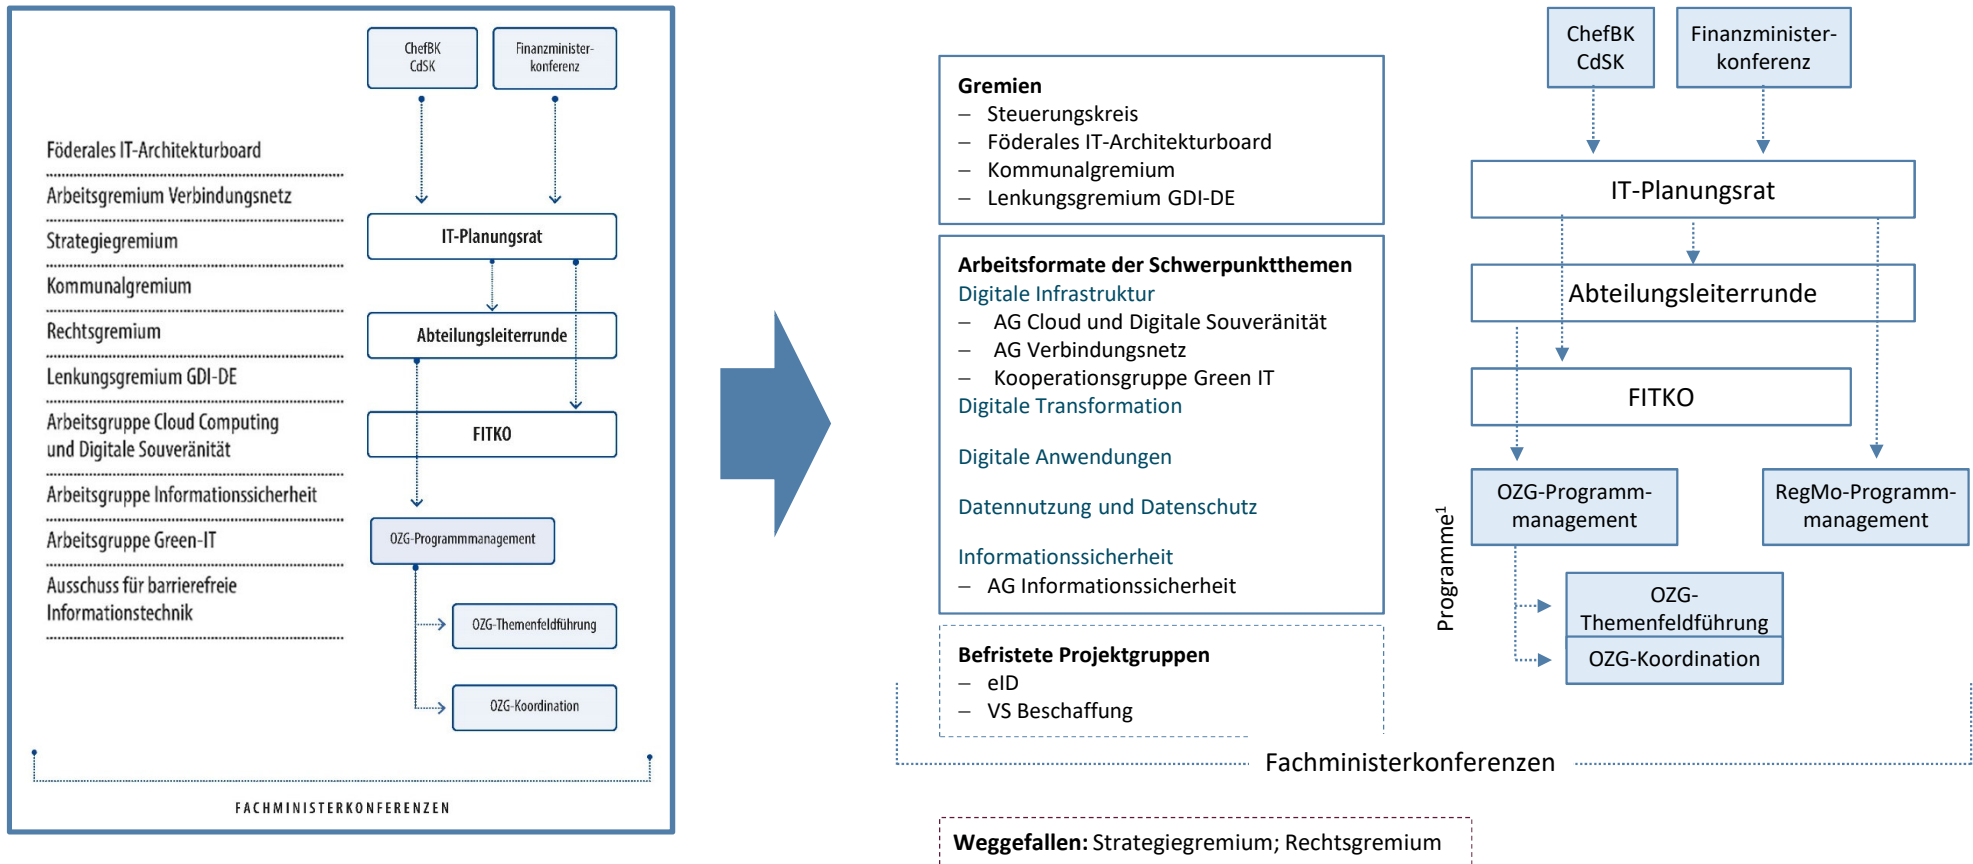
ChefBK
CdSK

Finanzminister-
konferenz

Föderales IT-Architekturboard
Arbeitsgremium Verbindungsnetz
Strategiegremium
Kommunalgremium
Rechtsgremium
Lenkungsgremium GDI-DE
Arbeitsgruppe Cloud Computing und Digitale Souveränität
Arbeitsgruppe Informationssicherheit
Arbeitsgruppe Green-IT
Ausschuss für barrierefreie Informationstechnik

IT-Planungsrat
Abteilungsleiterrunde
FITKO
OZG-Programmmanagement
OZG-Themenfeldführung
OZG-Koordination

FACHMINISTERKONFERENZEN

Gremien
– Steuerungskreis
– Föderales IT-Architekturboard
– Kommunalgremium
– Lenkungsgremium GDI-DE

Arbeitsformate der Schwerpunktthemen
Digitale Infrastruktur
– AG Cloud und Digitale Souveränität
– AG Verbindungsnetz
– Kooperationsgruppe Green IT
Digitale Transformation

Digitale Anwendungen

Datennutzung und Datenschutz

Informationssicherheit
– AG Informationssicherheit

Befristete Projektgruppen
– eID
– VS Beschaffung

ChefBK
CdSK

Finanzminister-
konferenz

IT-Planungsrat
Abteilungsleiterrunde
FITKO
OZG-Programm-
management
RegMo-Programm-
management
Programme$^1$
OZG-
Themenfeldführung
OZG-Koordination

Fachministerkonferenzen

Weggefallen: Strategiegremium; Rechtsgremium